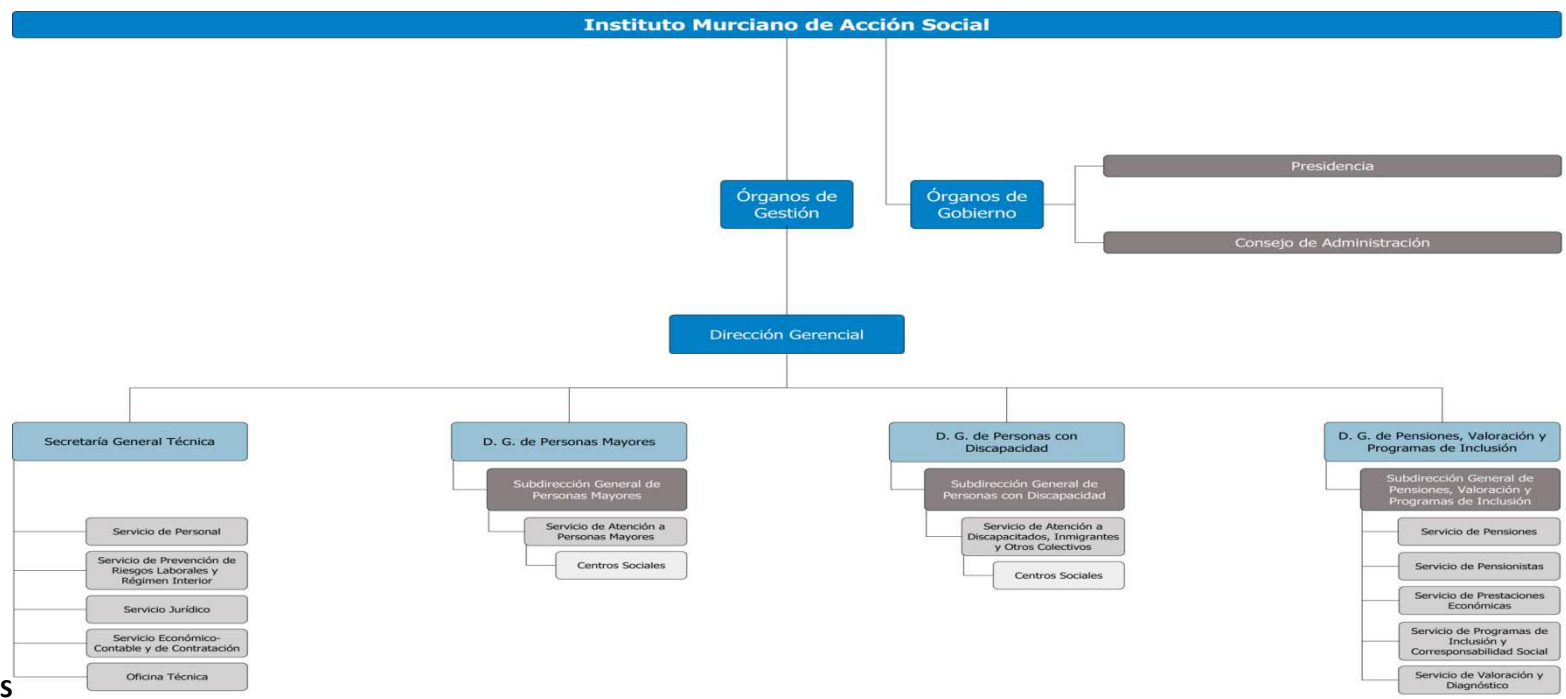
Instituto Murciano de Acción Social

Órganos de Gestión

Órganos de Gobierno

Presidencia

Consejo de Administración

Dirección Gerencial

Secretaría General Técnica

Servicio de Personal

Servicio de Prevención de Riesgos Laborales y Régimen Interior

Servicio Jurídico

Servicio Económico-Contable y de Contratación

Oficina Técnica

D. G. de Personas Mayores

Subdirección General de Personas Mayores

Servicio de Atención a Personas Mayores

Centros Sociales

D. G. de Personas con Discapacidad

Subdirección General de Personas con Discapacidad

Servicio de Atención a Discapacitados, Inmigrantes y Otros Colectivos

Centros Sociales

D. G. de Pensiones, Valoración y Programas de Inclusión

Subdirección General de Pensiones, Valoración y Programas de Inclusión

Servicio de Pensiones

Servicio de Pensionistas

Servicio de Prestaciones Económicas

Servicio de Programas de Inclusión y Corresponsabilidad Social

Servicio de Valoración y Diagnóstico

S